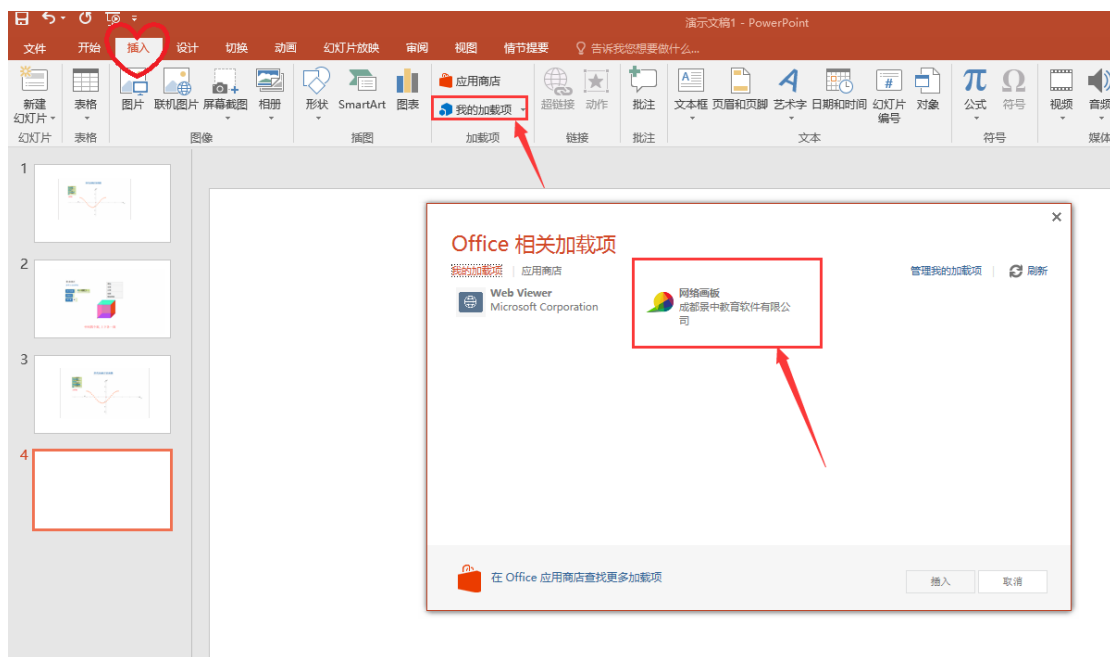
演示文稿1 - PowerPoint

文件 开始 插入 设计 切换 动画 幻灯片放映 审阅 视图 情节提要 告诉我您想要做什么...

新建幻灯片 表格 图片 联机图片 屏幕截图 相册 形状 SmartArt 图表 应用商店 我的加载项 超链接 动作 批注 文本框 页眉和页脚 艺术字 日期和时间 幻灯片编号 对象 公式 符号 视频 音频

幻灯片 表格 图像 插图 加载项 链接 批注 文本 符号 媒体

1

2

3

4

Office 相关加载项

我的加载项 | 应用商店

管理我的加载项 | 刷新

Web Viewer
Microsoft Corporation

网络画板
成都景中教育软件有限公司

在 Office 应用商店查找更多加载项

插入 取消